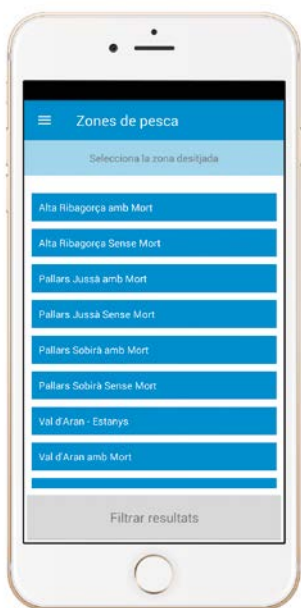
Zones de pesca

Selecciona la zona desitjada

Alta Ribagorça amb Mort

Alta Ribagorça Sense Mort

Pallars Jussà amb Mort

Pallars Jussà Sense Mort

Pallars Sobirà amb Mort

Pallars Sobirà Sense Mort

Val d'Aran - Estanys

Val d'Aran amb Mort

Filtrar resultats